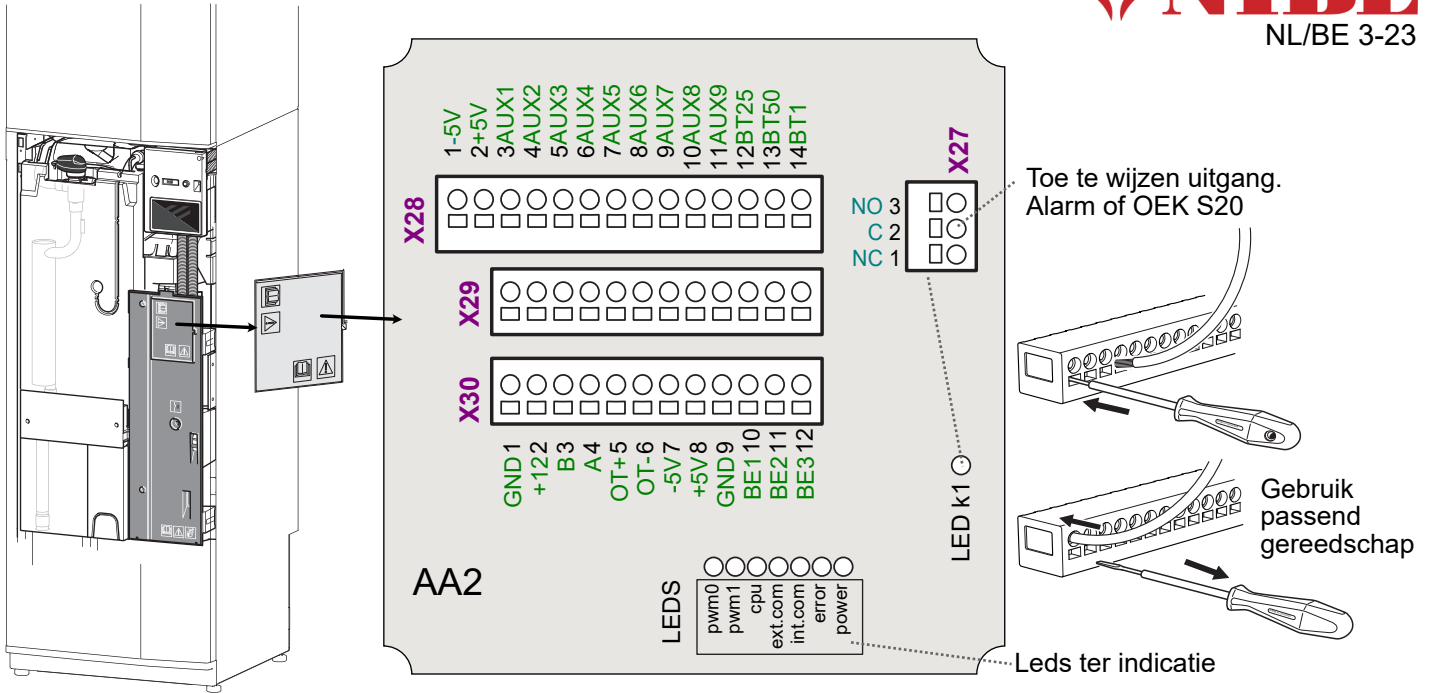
NIBE
NL/BE 3-23

1 -5V
2 +5V
3 AUX1
4 AUX2
5 AUX3
6 AUX4
7 AUX5
8 AUX6
9 AUX7
10 AUX8
11 AUX9
12 BT25
13 BT50
14 BT1

X28
X29
X30
X27

NO 3
C 2
NC 1

Toe te wijzen uitgang. Alarm of OEK S20

GND 1
+12 2
B 3
A 4
OT+ 5
OT- 6
-5V 7
+5V 8
GND 9
BE1 10
BE2 11
BE3 12

LED k1

AA2

LEDS
pwm0
pwm1
cpu
ext.com
int.com
error
power

Gebruik passend gereedschap

Leds ter indicatie